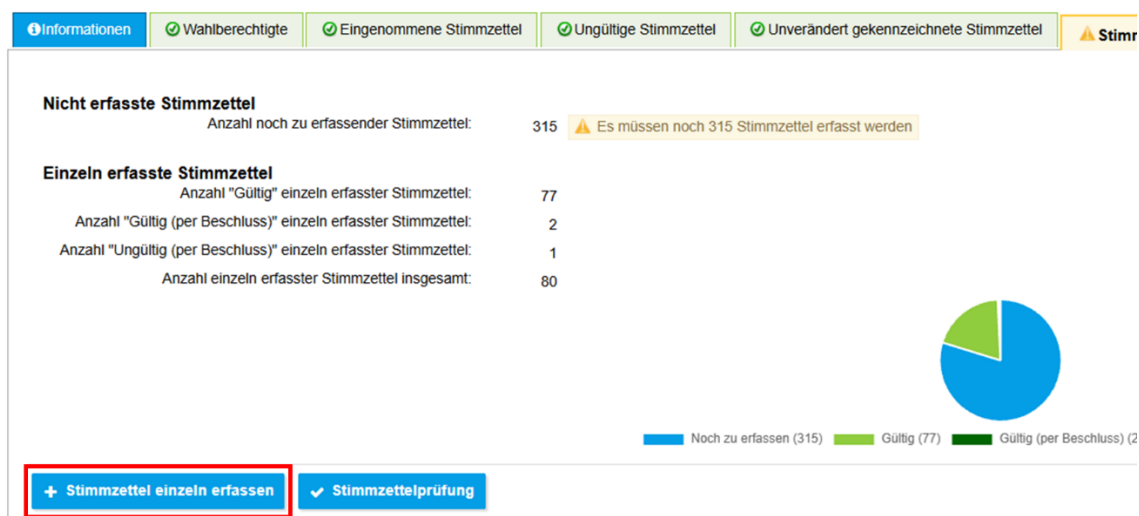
Informationen | Wahlberechtigte | Eingenommene Stimmzettel | Ungültige Stimmzettel | Unverändert gekennzeichnete Stimmzettel | Stimm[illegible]

Nicht erfasste Stimmzettel

Anzahl noch zu erfassender Stimmzettel: 315 Es müssen noch 315 Stimmzettel erfasst werden

Einzeln erfasste Stimmzettel

Anzahl "Gültig" einzeln erfasster Stimmzettel: 77

Anzahl "Gültig (per Beschluss)" einzeln erfasster Stimmzettel: 2

Anzahl "Ungültig (per Beschluss)" einzeln erfasster Stimmzettel: 1

Anzahl einzeln erfasster Stimmzettel insgesamt: 80

Noch zu erfassen (315) Gültig (77) Gültig (per Beschluss) (2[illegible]

Stimmzettel einzeln erfassen

Stimmzettelprüfung